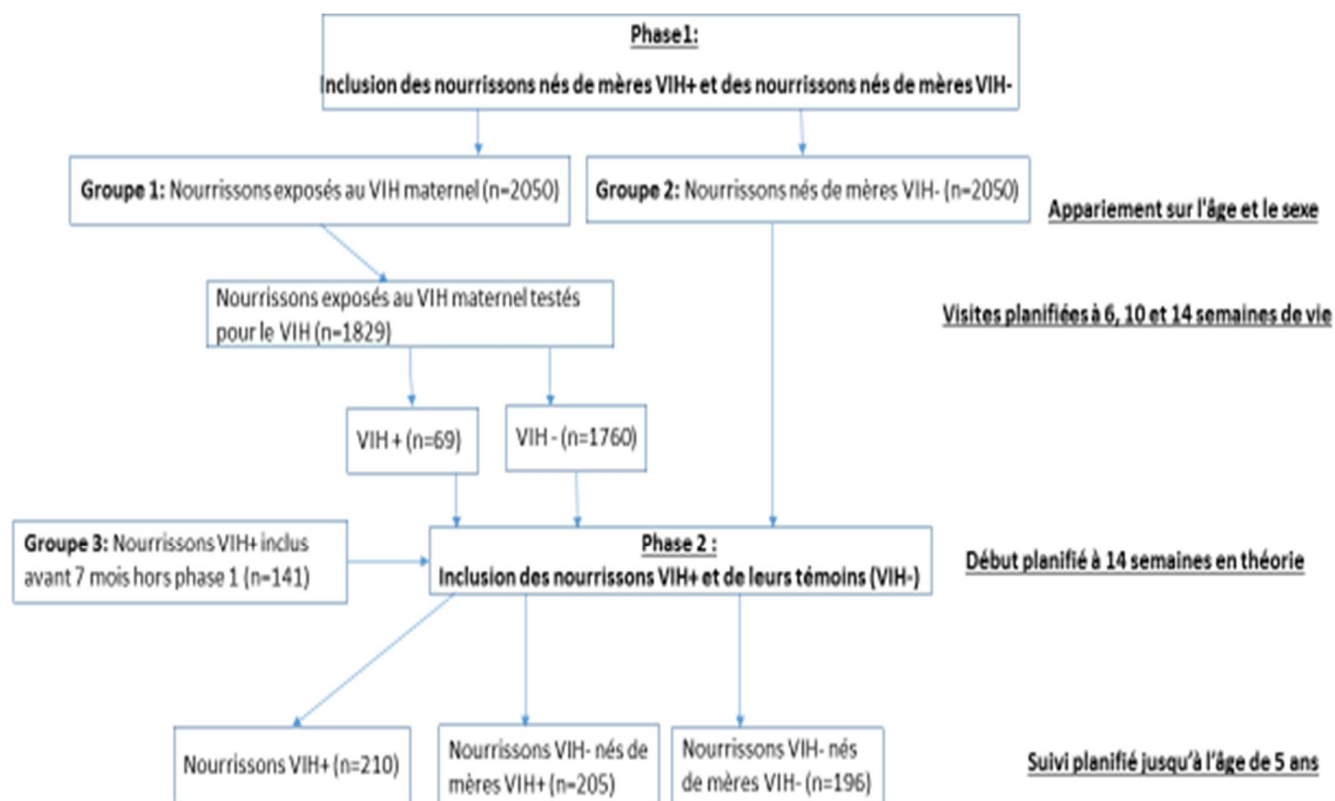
Phase1:
Inclusion des nourrissons nés de mères VIH+ et des nourrissons nés de mères VIH-

Groupe 1: Nourrissons exposés au VIH maternel (n=2050)

Groupe 2: Nourrissons nés de mères VIH- (n=2050)

Appariement sur l'âge et le sexe

Nourrissons exposés au VIH maternel testés pour le VIH (n=1829)

Visites planifiées à 6, 10 et 14 semaines de vie

VIH + (n=69)

VIH - (n=1760)

Groupe 3: Nourrissons VIH+ inclus avant 7 mois hors phase 1 (n=141)

Phase 2 :
Inclusion des nourrissons VIH+ et de leurs témoins (VIH-)

Début planifié à 14 semaines en théorie

Nourrissons VIH+ (n=210)

Nourrissons VIH- nés de mères VIH+ (n=205)

Nourrissons VIH- nés de mères VIH- (n=196)

Suivi planifié jusqu'à l'âge de 5 ans